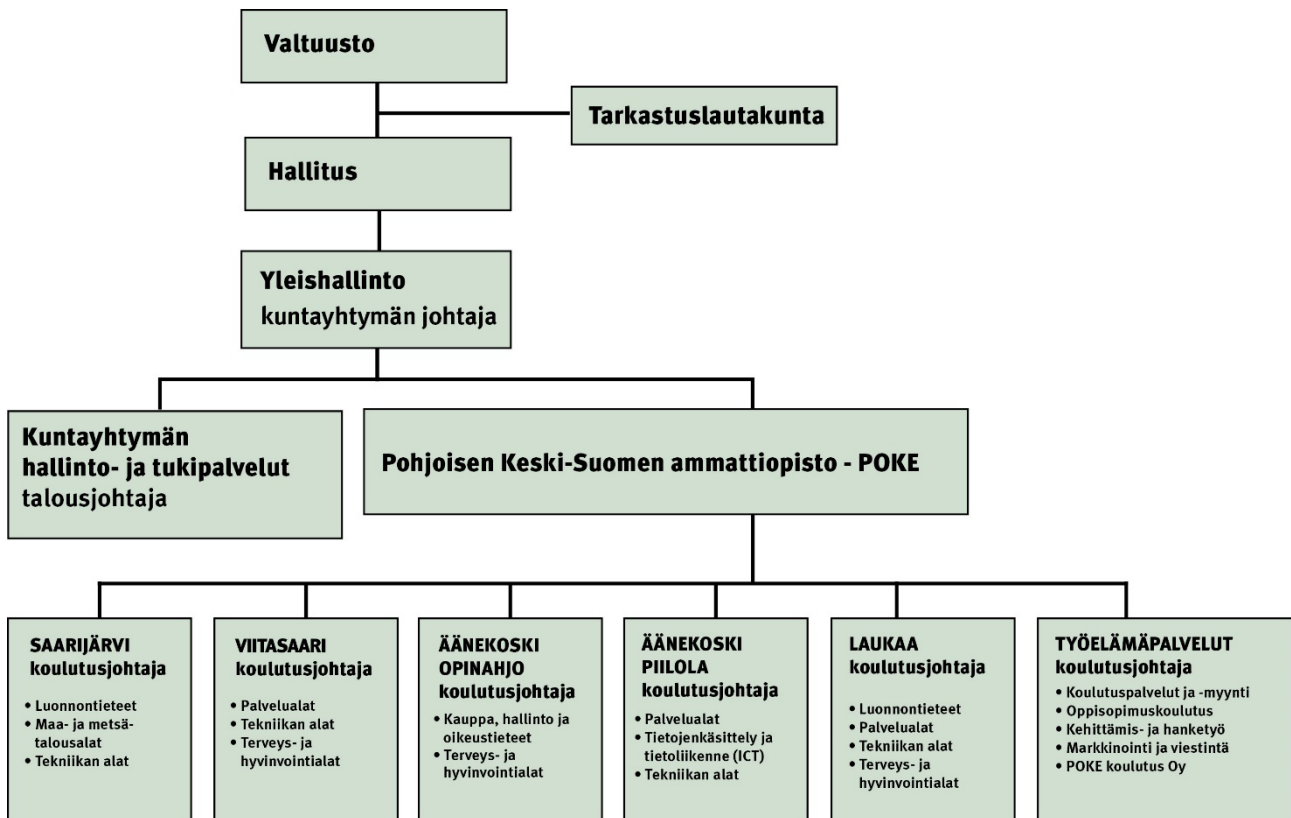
Valtuusto

Tarkastuslautakunta

Hallitus

Yleishallinto
kuntayhtymän johtaja

Kuntayhtymän hallinto- ja tukipalvelut
talousjohtaja

Pohjoisen Keski-Suomen ammattiopisto - POKE

SAARIJÄRVI
koulutusjohtaja
• Luonnontieteet
• Maa- ja metsätalousalat
• Tekniikan alat

VIITASAARI
koulutusjohtaja
• Palvelualat
• Tekniikan alat
• Terveys- ja hyvinvointialat

ÄÄNEKOSKI
OPINAHJO
koulutusjohtaja
• Kauppa, hallinto ja oikeustieteet
• Terveys- ja hyvinvointialat

ÄÄNEKOSKI
PIILOLA
koulutusjohtaja
• Palvelualat
• Tietojenkäsittely ja tietoliikenne (ICT)
• Tekniikan alat

LAUKAA
koulutusjohtaja
• Luonnontieteet
• Palvelualat
• Tekniikan alat
• Terveys- ja hyvinvointialat

TYÖELÄMÄPALVELUT
koulutusjohtaja
• Koulutuspalvelut ja -myynti
• Oppisopimuskoulutus
• Kehittämis- ja hanketyö
• Markkinointi ja viestintä
• POKE koulutus Oy